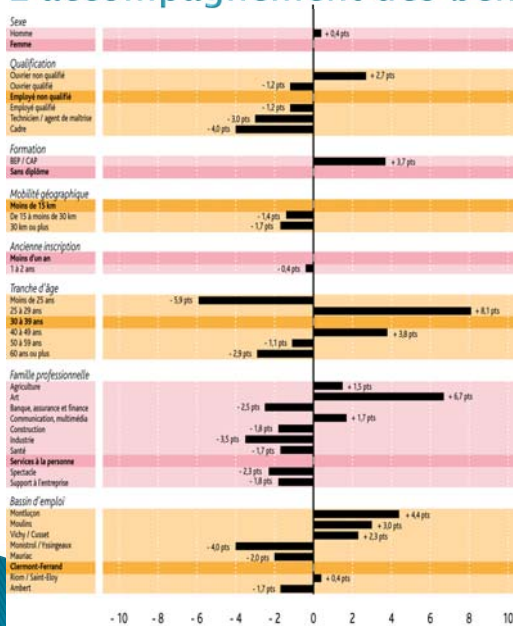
L'accompagnement des bén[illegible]

Sexe
Homme + 0,4 pts
Femme

Qualification
Ouvrier non qualifié + 2,7 pts
Ouvrier qualifié - 1,2 pts
Employé non qualifié
Employé qualifié - 1,2 pts
Technicien / agent de maîtrise - 3,0 pts
Cadre - 4,0 pts

Formation
BEP / CAP + 3,7 pts
Sans diplôme

Mobilité géographique
Moins de 15 km
De 15 à moins de 30 km - 1,4 pts
30 km ou plus - 1,7 pts

Ancienne inscription
Moins d'un an
1 à 2 ans - 0,4 pts

Tranche d'âge
Moins de 25 ans - 5,9 pts
25 à 29 ans + 8,1 pts
30 à 39 ans
40 à 49 ans + 3,8 pts
50 à 59 ans - 1,1 pts
60 ans ou plus - 2,9 pts

Famille professionnelle
Agriculture + 1,5 pts
Art + 6,7 pts
Banque, assurance et finance - 2,5 pts
Communication, multimédia + 1,7 pts
Construction - 1,8 pts
Industrie - 3,5 pts
Santé - 1,7 pts
Services à la personne
Spectacle - 2,3 pts
Support à l'entreprise - 1,8 pts

Bassin d'emploi
Montluçon + 4,4 pts
Moulins + 3,0 pts
Vichy / Cusset + 2,3 pts
Monistrol / Yssingeaux - 4,0 pts
Mauriac - 2,0 pts
Clermont-Ferrand
Riom / Saint-Eloy + 0,4 pts
Ambert - 1,7 pts

- 10 - 8 - 6 - 4 - 2 0 2 4 6 8 10